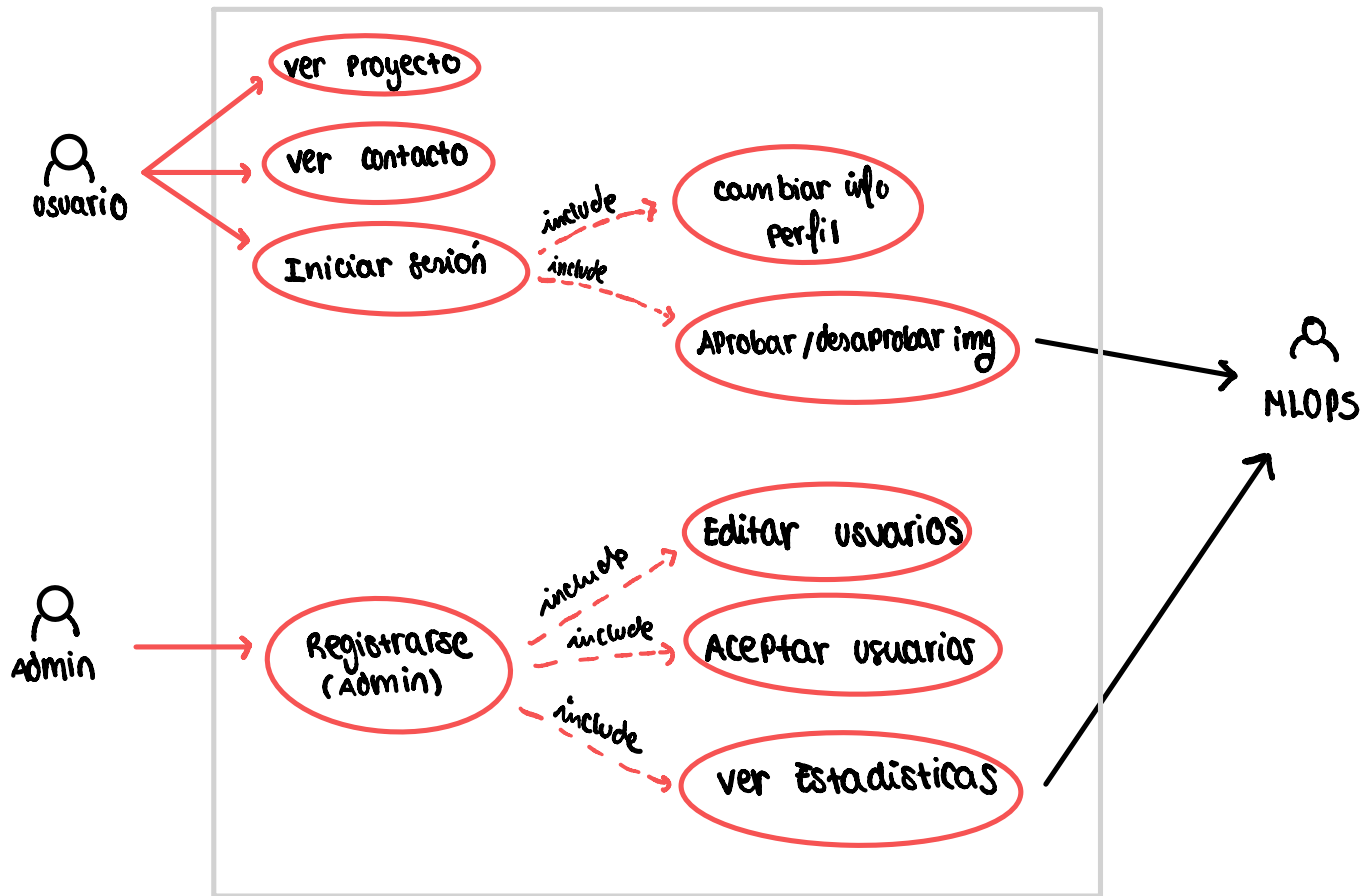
usuario

ver proyecto

ver contacto

Iniciar sesión

include

include

cambiar info perfil

Aprobar/desaprobar img

MLOPS

Admin

Registrarse (Admin)

include

include

include

Editar usuarios

Aceptar usuarios

ver Estadisticas